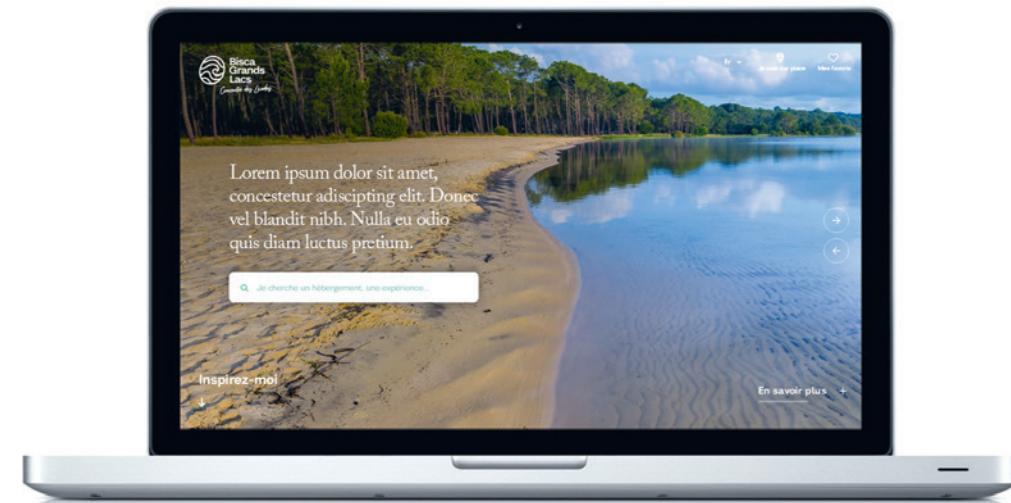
Bisca Grands Lacs

Fr

Je suis sur place

Mes favoris

Lorem ipsum dolor sit amet, concestetur adiscipting elit. Donec vel blandit nibh. Nulla eu odio quis diam luctus pretium.

Je cherche un hébergement, une expérience...

Inspirez-moi

En savoir plus +